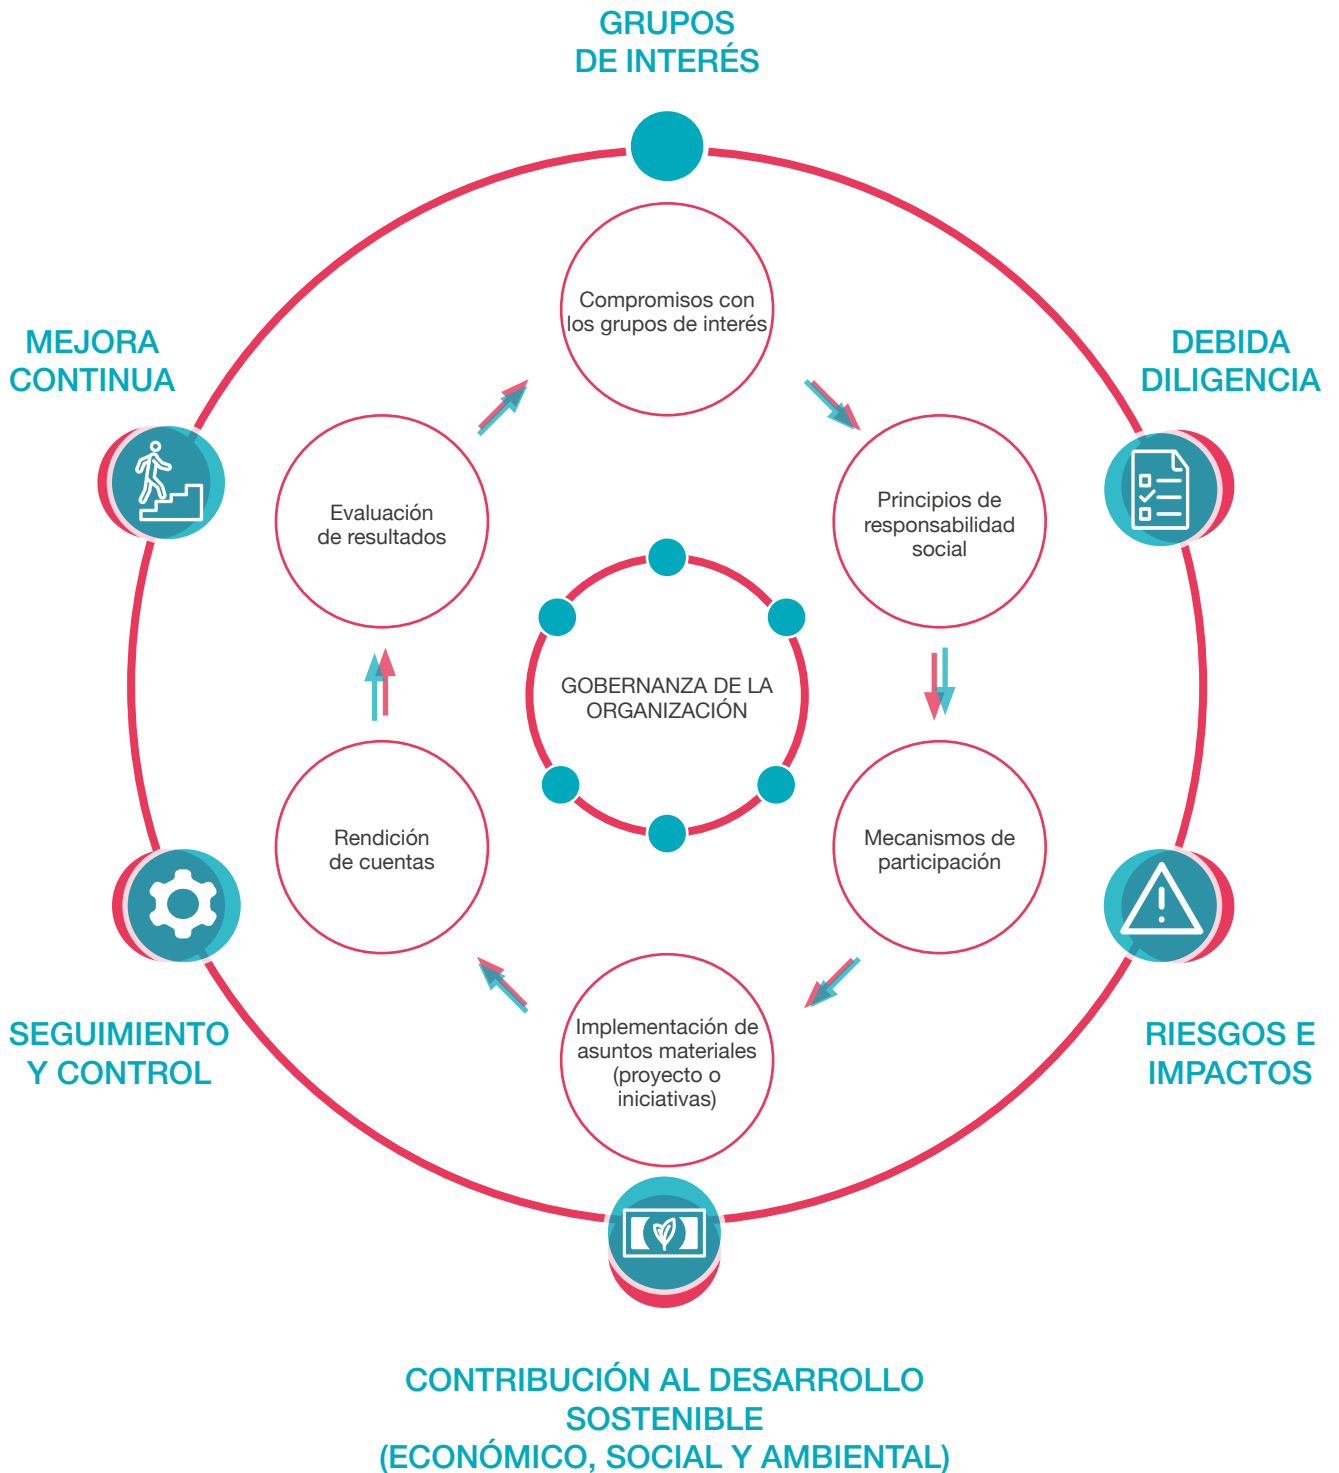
GRUPOS DE INTERÉS

MEJORA CONTINUA

DEBIDA DILIGENCIA

Compromisos con los grupos de interés

Evaluación de resultados

Principios de responsabilidad social

GOBERNANZA DE LA ORGANIZACIÓN

Rendición de cuentas

Mecanismos de participación

Implementación de asuntos materiales (proyecto o iniciativas)

SEGUIMIENTO Y CONTROL

RIESGOS E IMPACTOS

CONTRIBUCIÓN AL DESARROLLO SOSTENIBLE (ECONÓMICO, SOCIAL Y AMBIENTAL)